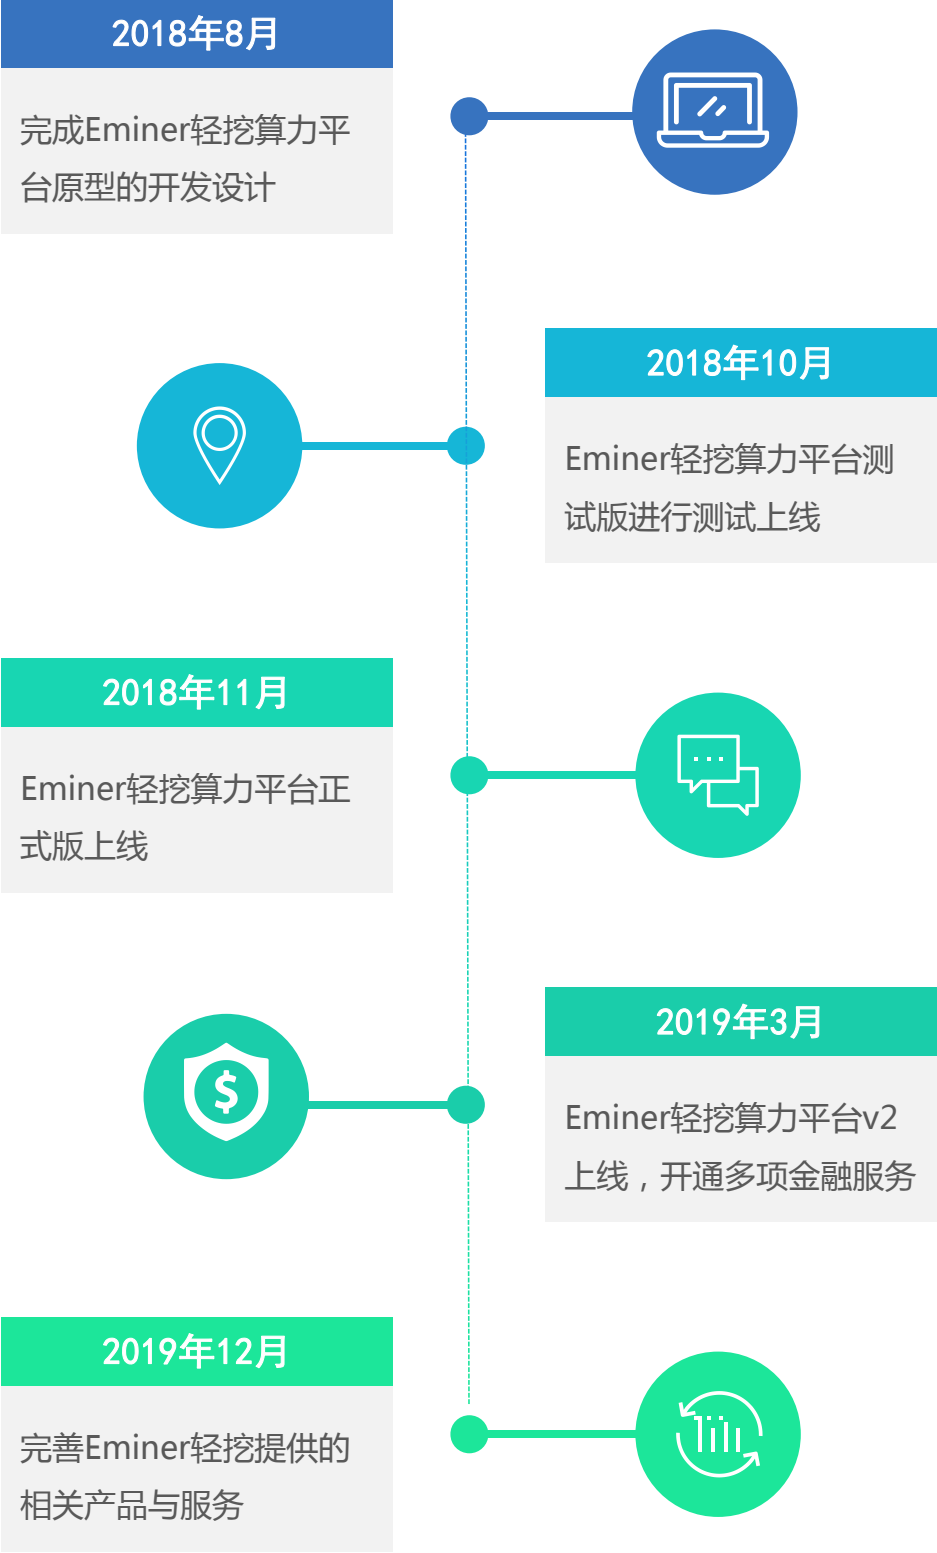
2018年8月

完成Eminer轻挖算力平台原型的开发设计

2018年10月

Eminer轻挖算力平台测试版进行测试上线

2018年11月

Eminer轻挖算力平台正式版上线

2019年3月

Eminer轻挖算力平台v2上线，开通多项金融服务

$

2019年12月

完善Eminer轻挖提供的相关产品与服务